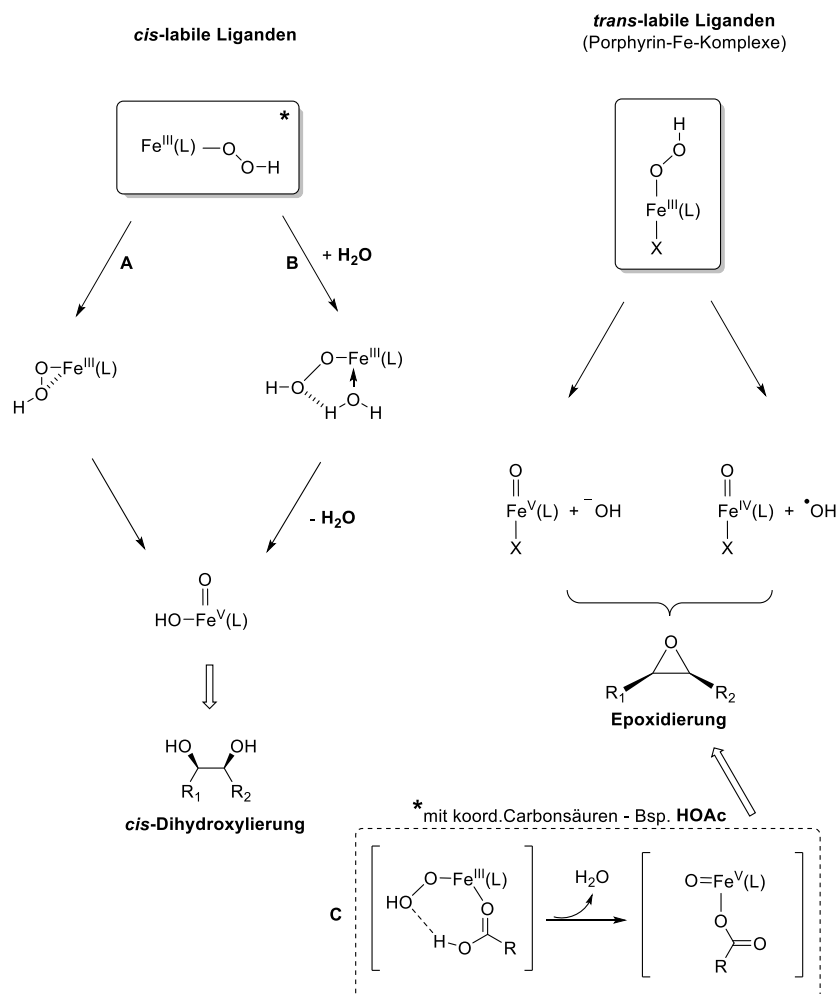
*cis*-labile Liganden

*trans*-labile Liganden
(Porphyrin-Fe-Komplexe)

*

$Fe^{III}(L)-O-O-H$

H
O
O
$Fe^{III}(L)$
X

A

B

+ $H_2O$

$Fe^{III}(L)$
O
O
H

O — $Fe^{III}(L)$
H — O
H O H

- $H_2O$

O
$Fe^{V}(L)$ + $^{-}OH$
X

O
$Fe^{IV}(L)$ + $^{\bullet}OH$
X

O
HO — $Fe^{V}(L)$

O
$R_1$ $R_2$
Epoxidierung

HO OH
$R_1$ $R_2$
*cis*-Dihydroxylierung

*mit koord.Carbonsäuren - Bsp. HOAc

C

O — $Fe^{III}(L)$
HO O
H O R

$H_2O$

O=$Fe^{V}(L)$
O
O
R